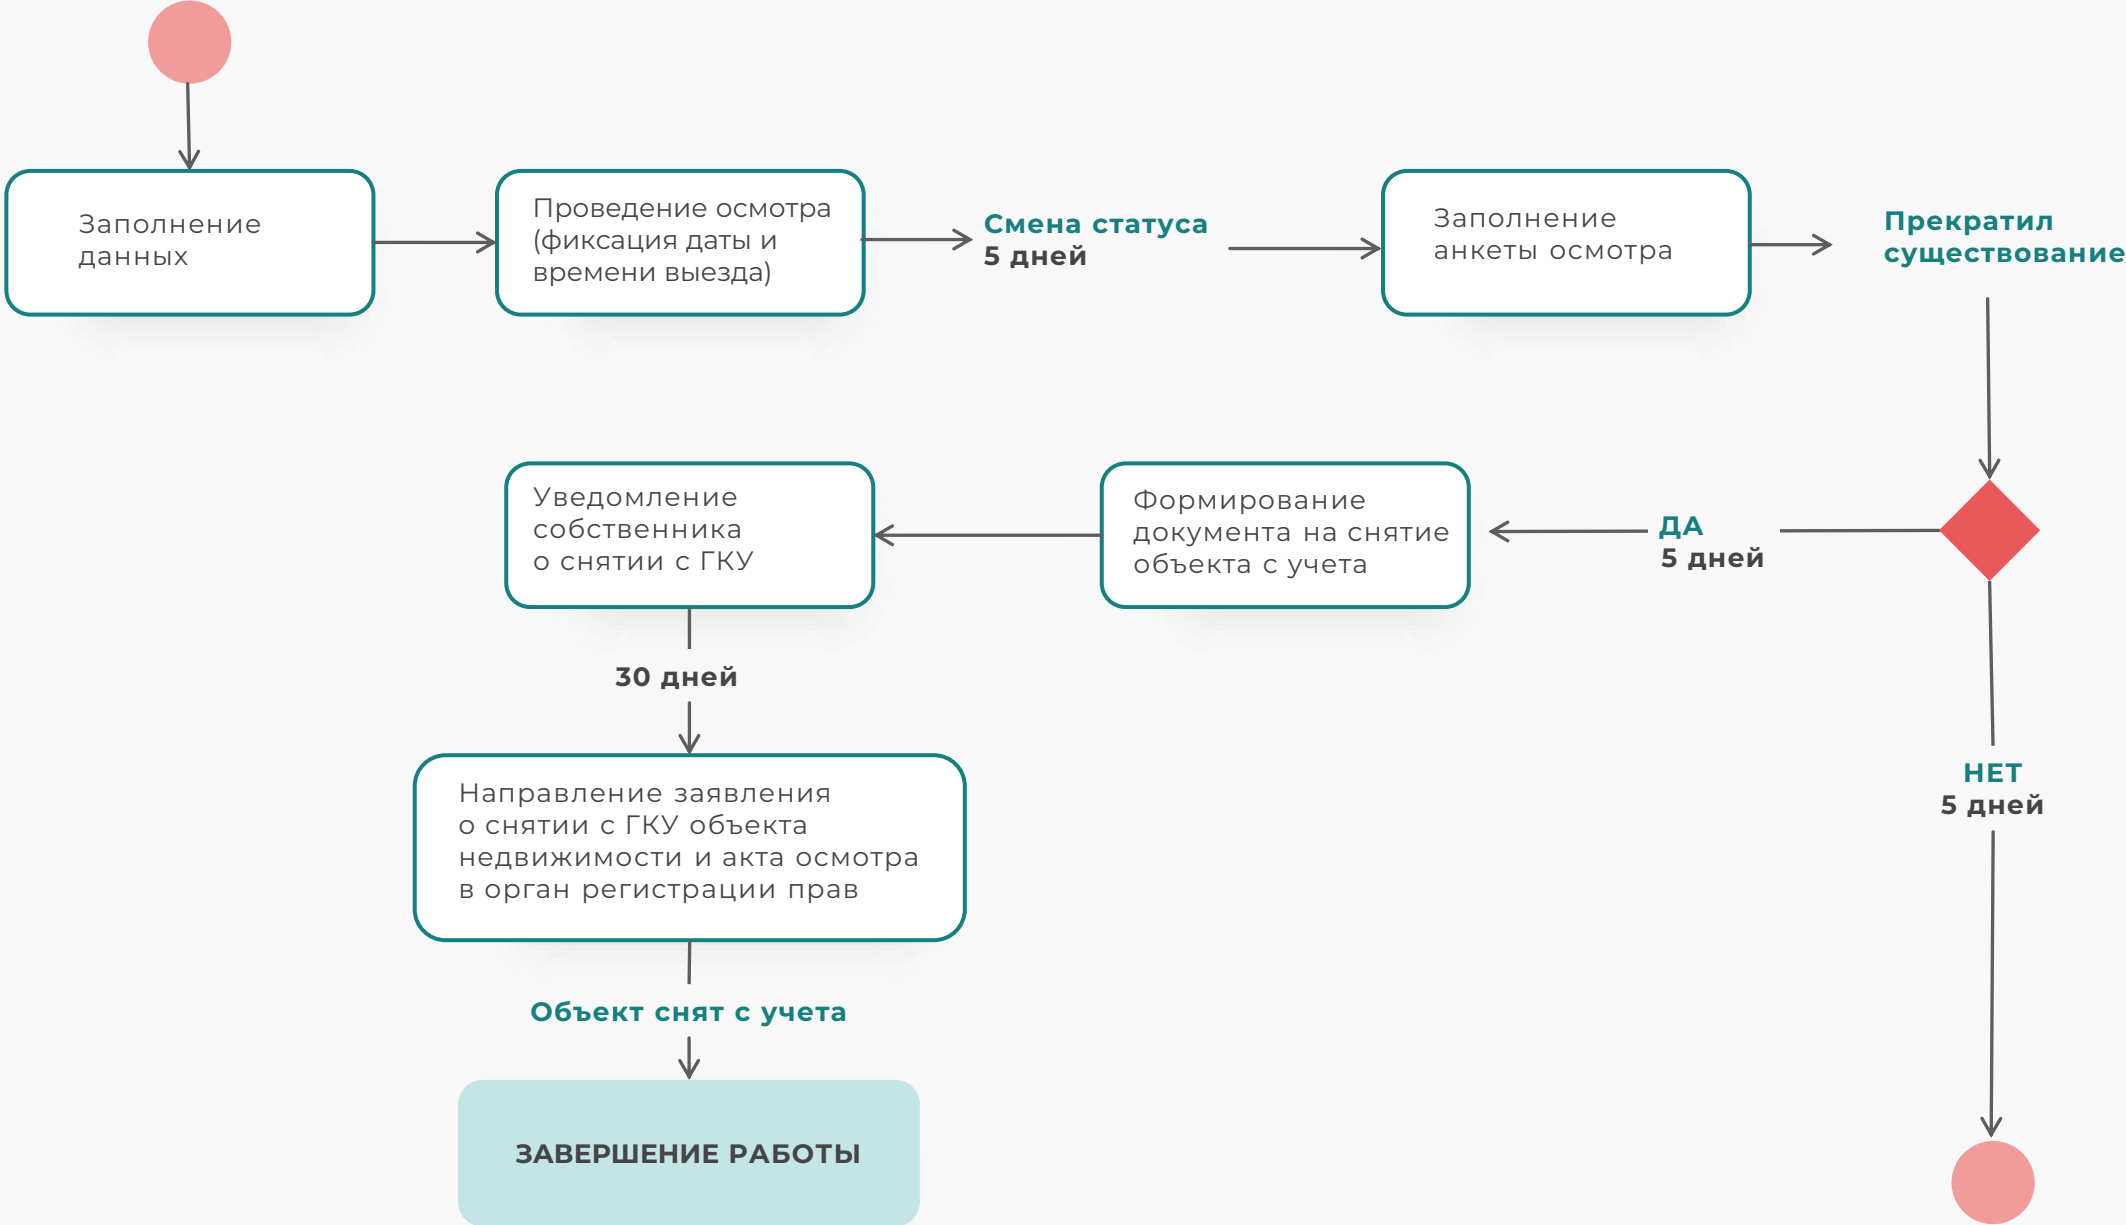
Заполнение данных

Проведение осмотра (фиксация даты и времени выезда)

Смена статуса
5 дней

Заполнение анкеты осмотра

Прекратил существование

ДА
5 дней

Формирование документа на снятие объекта с учета

Уведомление собственника о снятии с ГКУ

30 дней

Направление заявления о снятии с ГКУ объекта недвижимости и акта осмотра в орган регистрации прав

Объект снят с учета

ЗАВЕРШЕНИЕ РАБОТЫ

НЕТ
5 дней